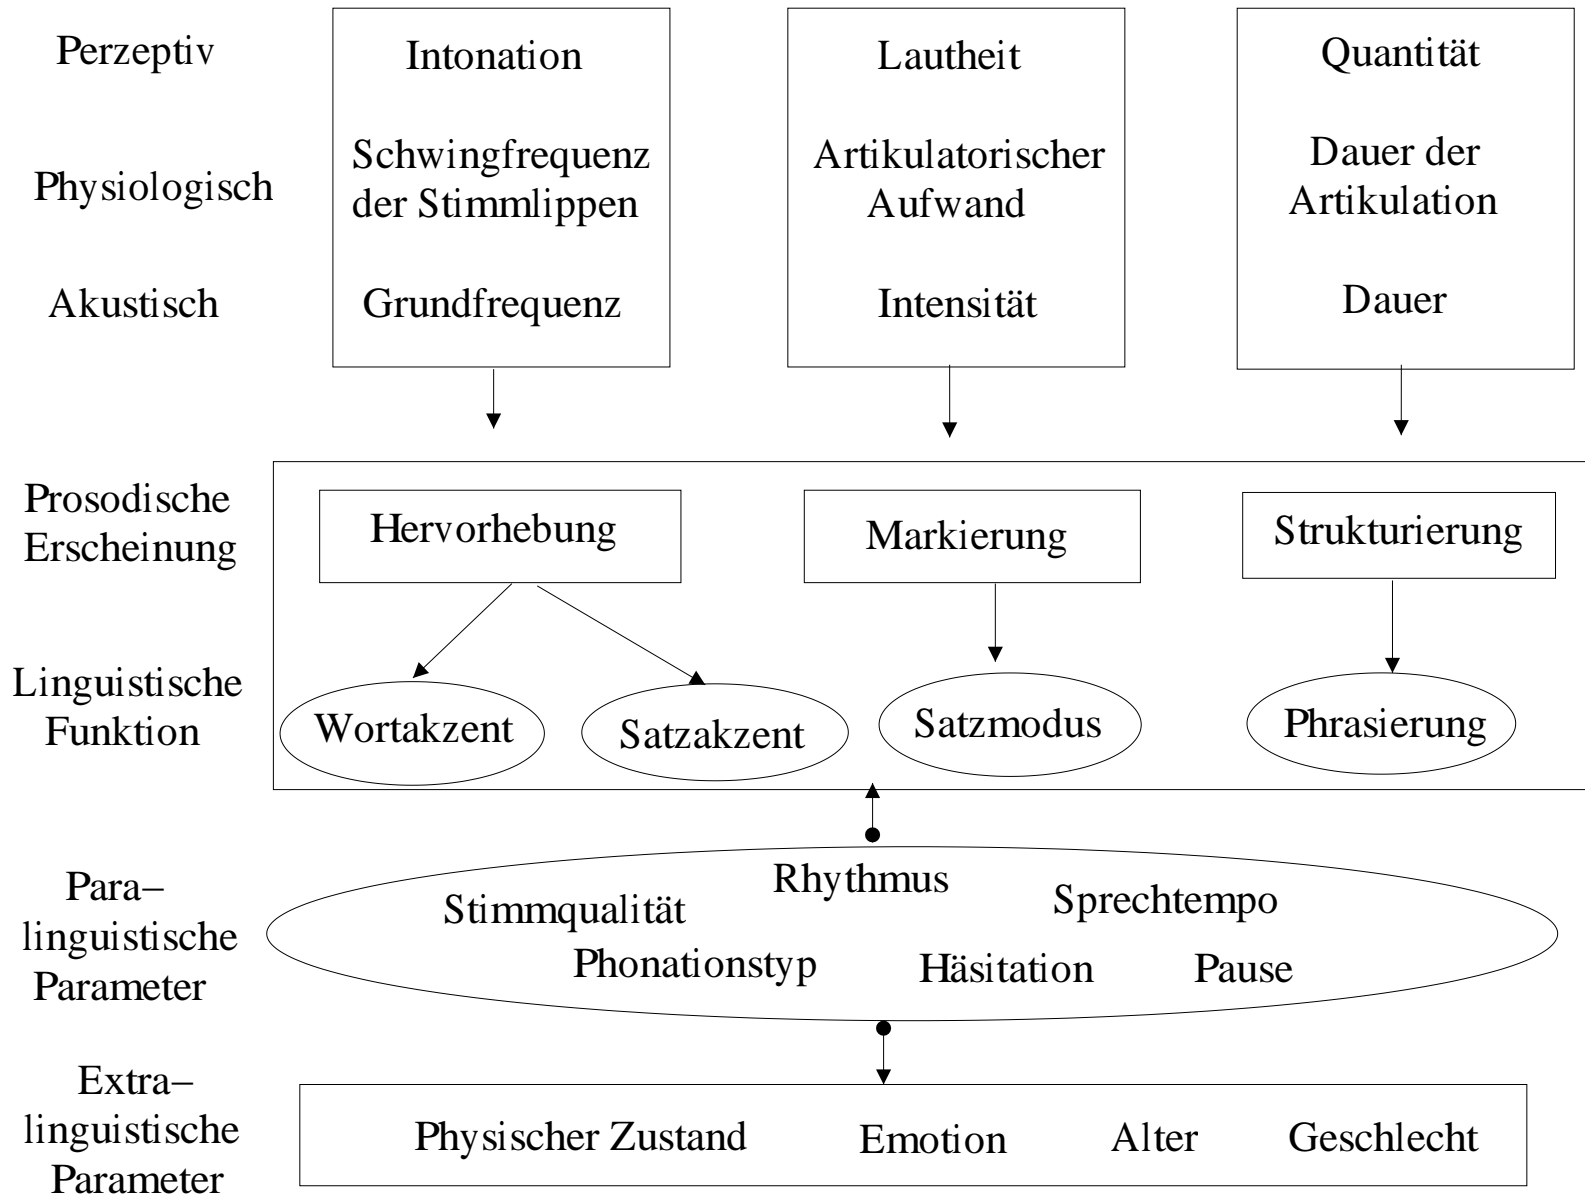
Perzeptiv

Physiologisch

Akustisch

Intonation

Schwingfrequenz der Stimmlippen

Grundfrequenz

Lautheit

Artikulatorischer Aufwand

Intensität

Quantität

Dauer der Artikulation

Dauer

Prosodische Erscheinung

Linguistische Funktion

Hervorhebung

Markierung

Strukturierung

Wortakzent

Satzakzent

Satzmodus

Phrasierung

Para–linguistische Parameter

Rhythmus

Stimmqualität

Sprechtempo

Phonationstyp

Häsitation

Pause

Extra–linguistische Parameter

Physischer Zustand

Emotion

Alter

Geschlecht